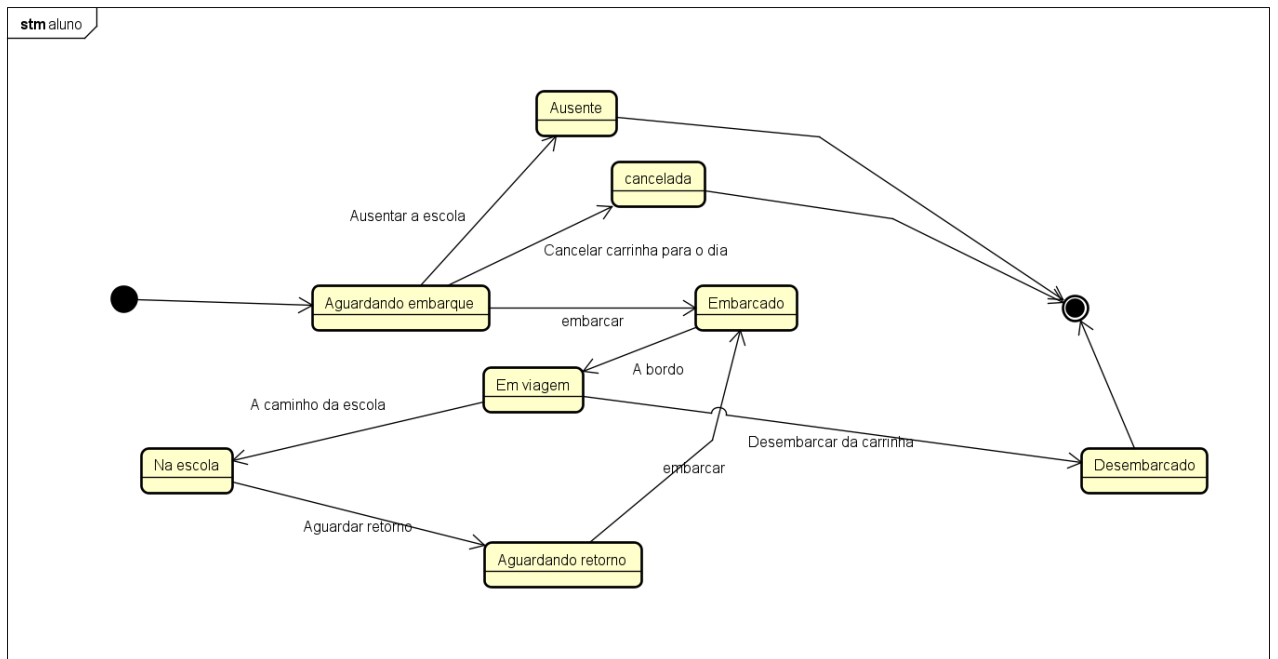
stm aluno

Ausente

cancelada

Ausentar a escola

Cancelar carrinha para o dia

Aguardando embarque

embarcar

Embarcado

Em viagem

A bordo

A caminho da escola

Desembarcar da carrinha

Na escola

embarcar

Desembarcado

Aguardar retorno

Aguardando retorno